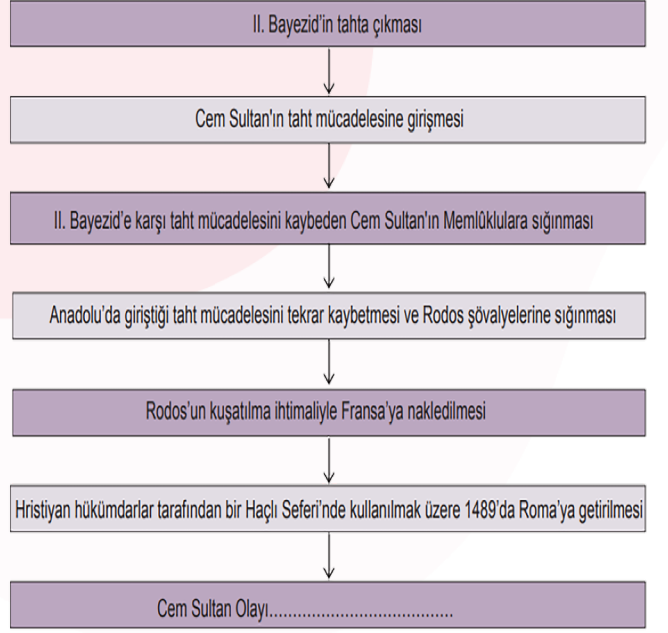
II. Bayezid'in tahta çıkması

Cem Sultan'ın taht mücadelesine girişmesi

II. Bayezid'e karşı taht mücadelesini kaybeden Cem Sultan'ın Memlûklulara sığınması

Anadolu'da giriştiği taht mücadelesini tekrar kaybetmesi ve Rodos şövalyelerine sığınması

Rodos'un kuşatılma ihtimaliyle Fransa'ya nakledilmesi

Hristiyan hükümdarlar tarafından bir Haçlı Seferi'nde kullanılmak üzere 1489'da Roma'ya getirilmesi

Cem Sultan Olayı......................................